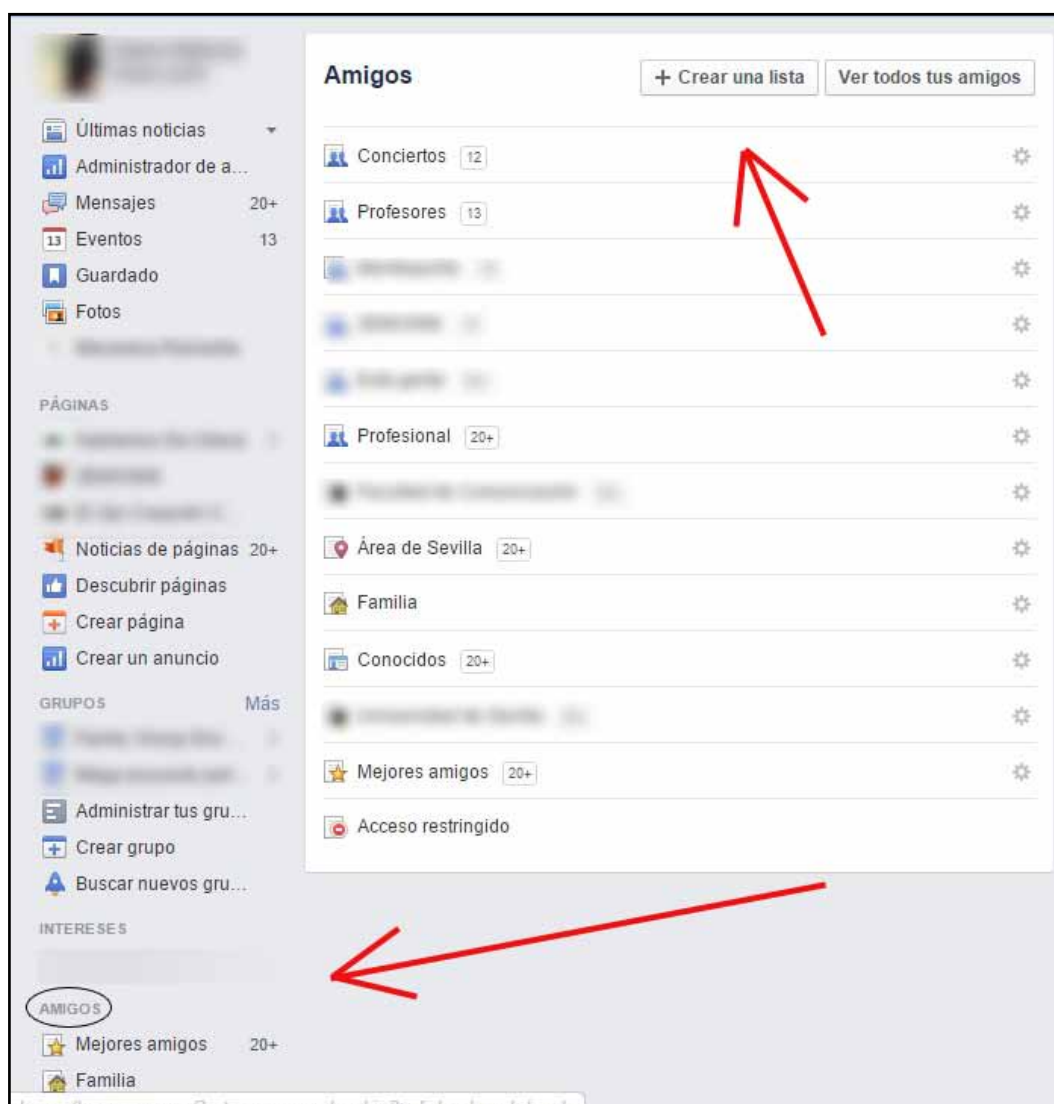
Últimas noticias
Administrador de a...
Mensajes 20+
13 Eventos 13
Guardado
Fotos
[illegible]

PÁGINAS
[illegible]
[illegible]
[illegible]
Noticias de páginas 20+
Descubrir páginas
Crear página
Crear un anuncio

GRUPOS Más
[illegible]
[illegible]
Administrar tus gru...
Crear grupo
Buscar nuevos gru...

INTERESES
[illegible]

AMIGOS
Mejores amigos 20+
Familia

Amigos
+ Crear una lista
Ver todos tus amigos

Conciertos 12
Profesores 13
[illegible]
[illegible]
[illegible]
Profesional 20+
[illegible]
Área de Sevilla 20+
Familia
Conocidos 20+
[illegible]
Mejores amigos 20+
Acceso restringido